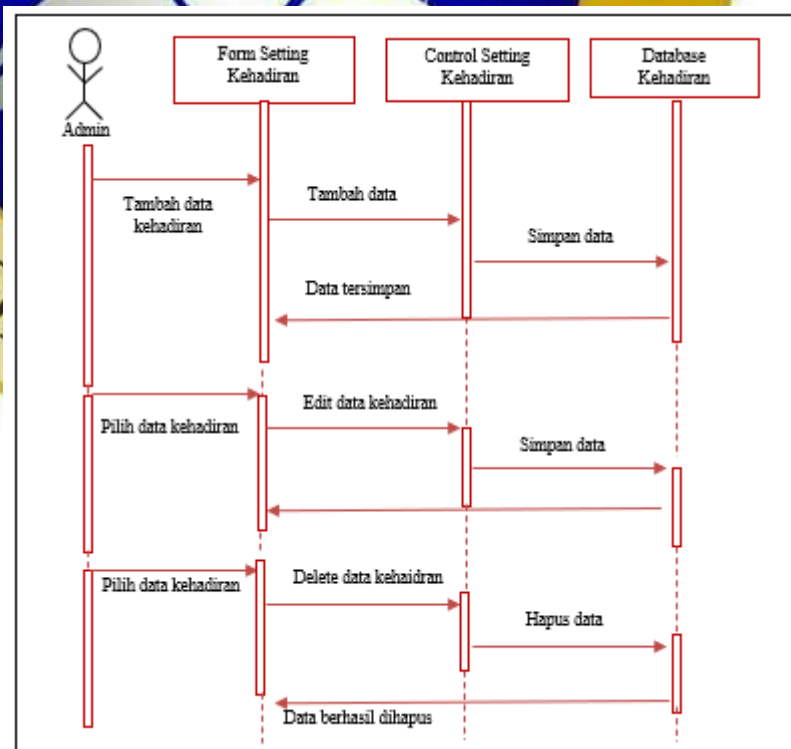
Admin

Form Setting Kehadiran

Control Setting Kehadiran

Database Kehadiran

Tambah data kehadiran

Tambah data

Simpan data

Data tersimpan

Pilih data kehadiran

Edit data kehadiran

Simpan data

Pilih data kehadiran

Delete data kehaidran

Hapus data

Data berhasil dihapus